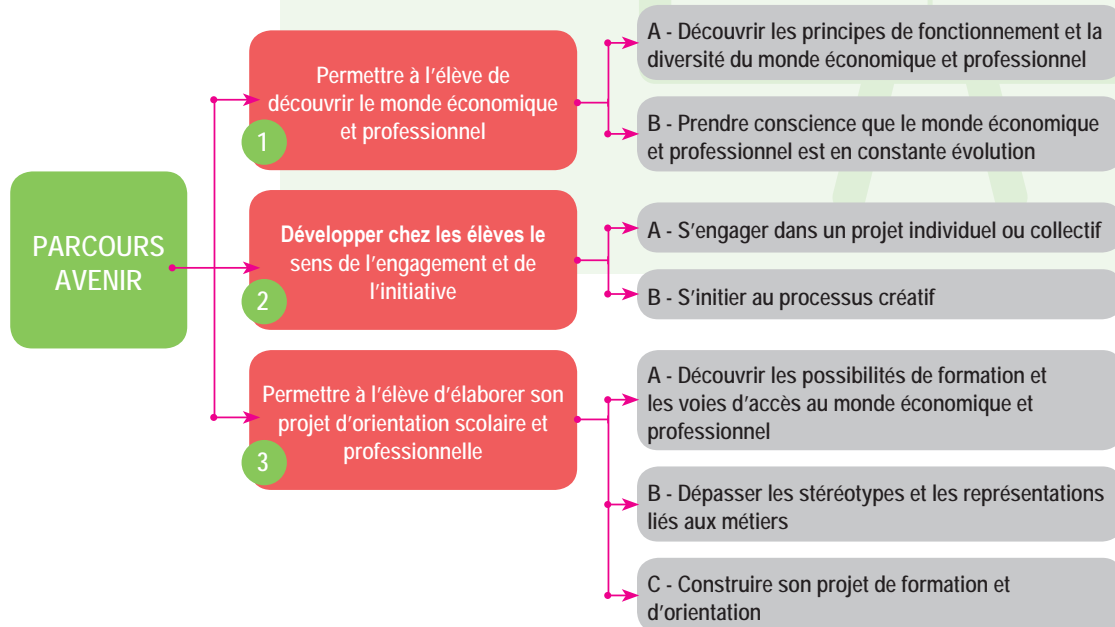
PARCOURS AVENIR

Permettre à l'élève de découvrir le monde économique et professionnel

1

A - Découvrir les principes de fonctionnement et la diversité du monde économique et professionnel

B - Prendre conscience que le monde économique et professionnel est en constante évolution

Développer chez les élèves le sens de l'engagement et de l'initiative

2

A - S'engager dans un projet individuel ou collectif

B - S'initier au processus créatif

Permettre à l'élève d'élaborer son projet d'orientation scolaire et professionnelle

3

A - Découvrir les possibilités de formation et les voies d'accès au monde économique et professionnel

B - Dépasser les stéréotypes et les représentations liés aux métiers

C - Construire son projet de formation et d'orientation